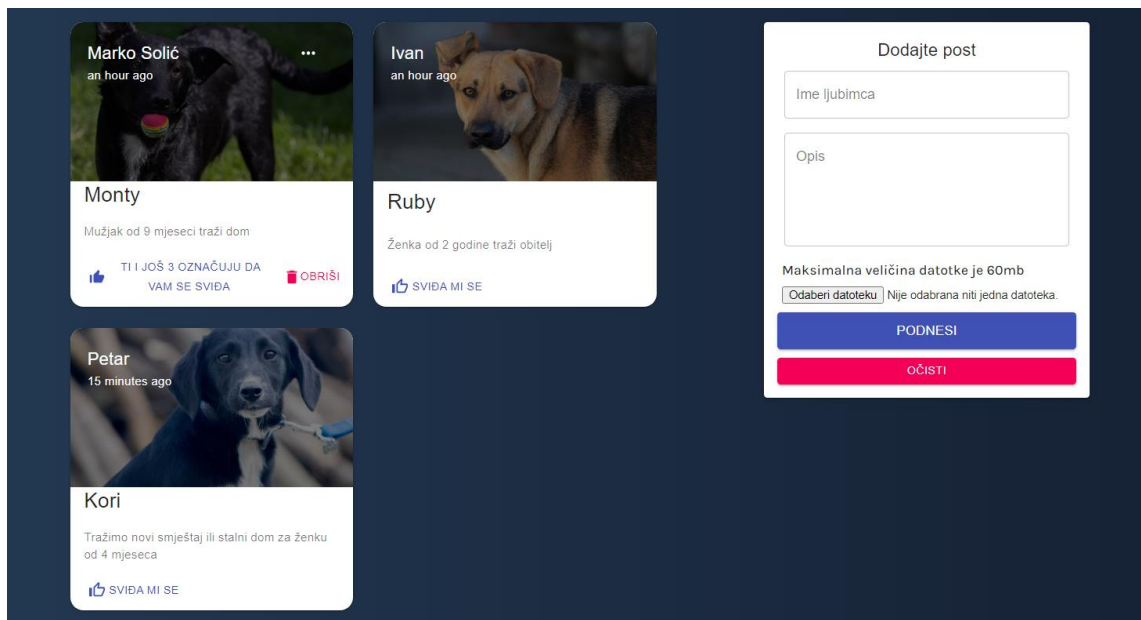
Marko Solić
an hour ago
...

Monty

Mužjak od 9 mjeseci traži dom

TI I JOŠ 3 OZNAČUJU DA VAM SE SVIĐA

OBRIŠI

Ivan
an hour ago

Ruby

Ženka od 2 godine traži obitelj

SVIĐA MI SE

Petar
15 minutes ago

Kori

Tražimo novi smještaj ili stalni dom za ženku od 4 mjeseca

SVIĐA MI SE

Dodajte post

Ime ljubimca

Opis

Maksimalna veličina datotke je 60mb

Odaberi datoteku Nije odabrana niti jedna datoteka.

PODNESI

OČISTI